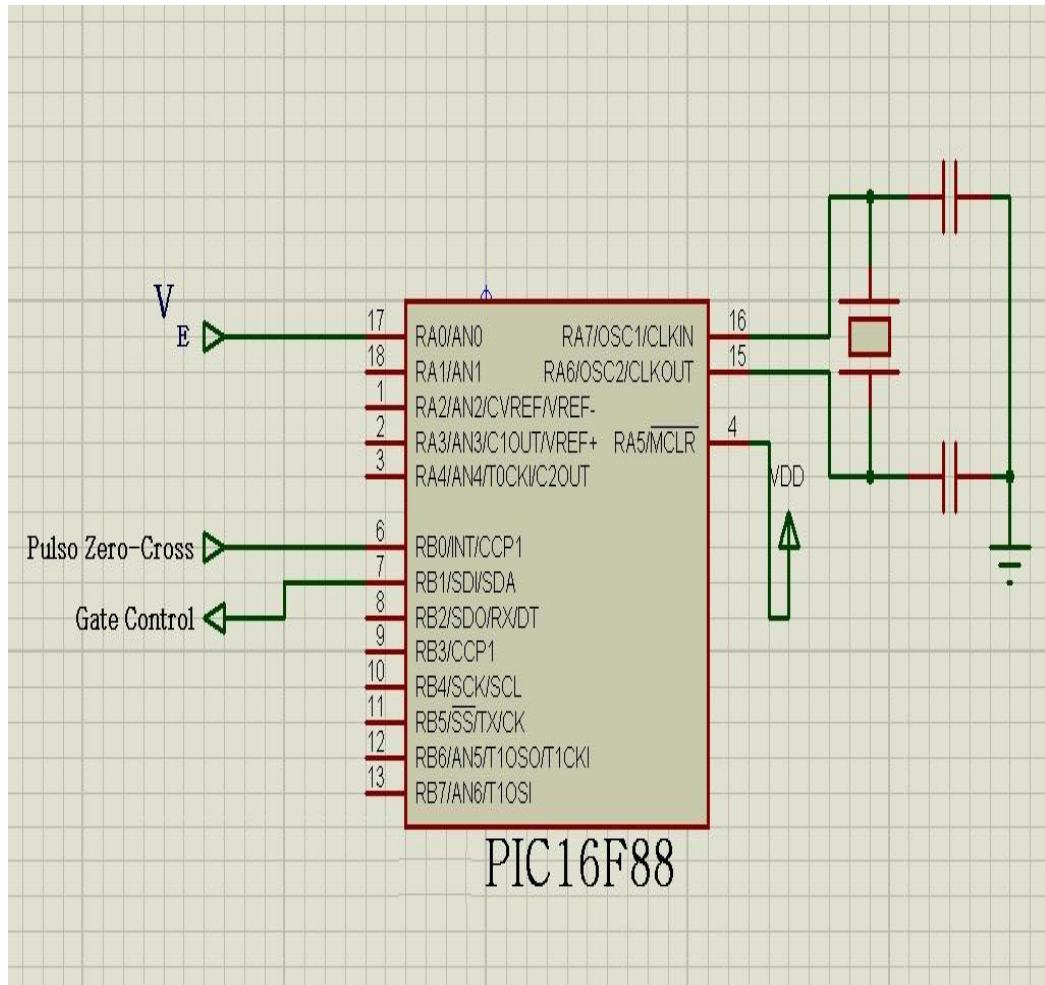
$V_E$

17 RA0/AN0
18 RA1/AN1
1 RA2/AN2/CVREF/VREF-
2 RA3/AN3/C1OUT/VREF+
3 RA4/AN4/T0CKI/C2OUT

RA7/OSC1/CLKIN 16
RA6/OSC2/CLKOUT 15
RA5/$\overline{MCLR}$ 4

VDD

Pulso Zero-Cross
Gate Control

6 RB0/INT/CCP1
7 RB1/SDI/SDA
8 RB2/SDO/RX/DT
9 RB3/CCP1
10 RB4/SCK/SCL
11 RB5/$\overline{SS}$/TX/CK
12 RB6/AN5/T1OSO/T1CKI
13 RB7/AN6/T1OSI

PIC16F88